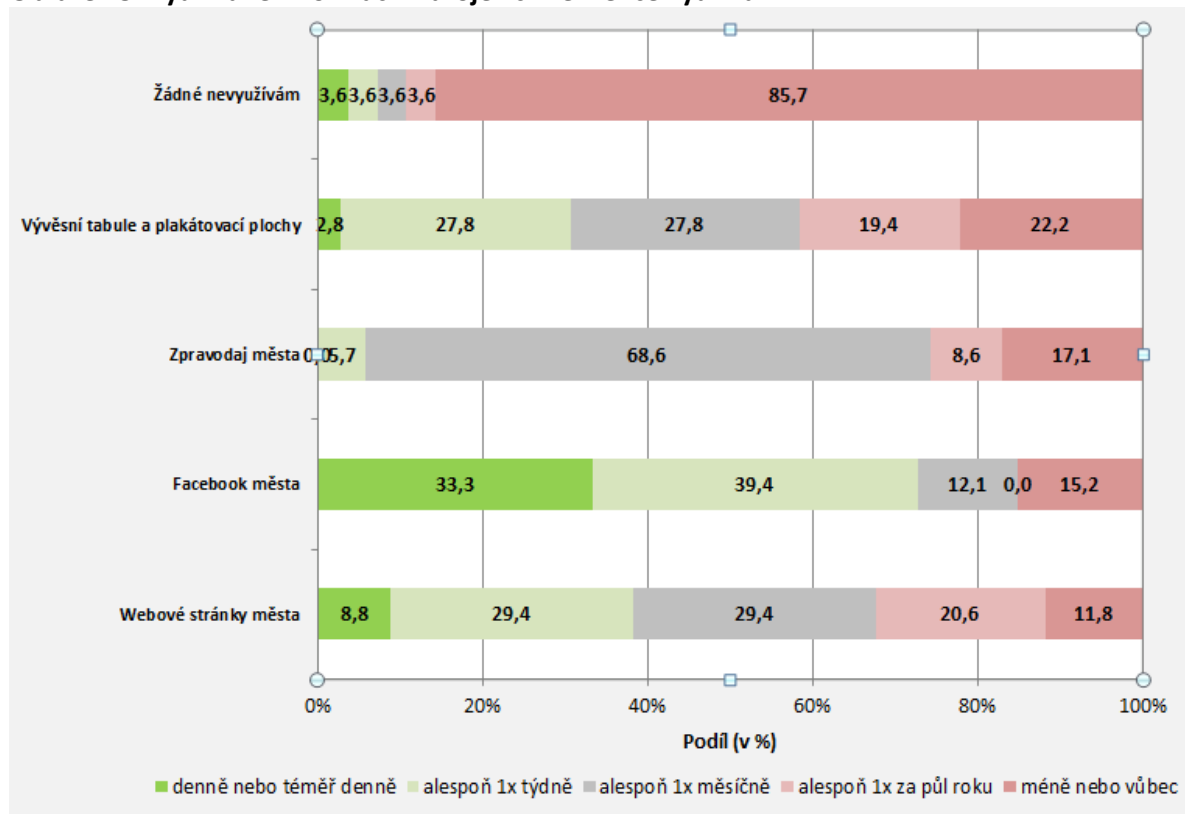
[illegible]

Žádné nevyužívám 3,6 3,6 3,6 3,6 85,7

Vývěsní tabule a plakátovací plochy 2,8 27,8 27,8 19,4 22,2

Zpravodaj města 0,0 5,7 68,6 8,6 17,1

Facebook města 33,3 39,4 12,1 0,0 15,2

Webové stránky města 8,8 29,4 29,4 20,6 11,8

0% 20% 40% 60% 80% 100%

Podíl (v %)

denně nebo téměř denně
alespoň 1x týdně
alespoň 1x měsíčně
alespoň 1x za půl roku
méně nebo vůbec